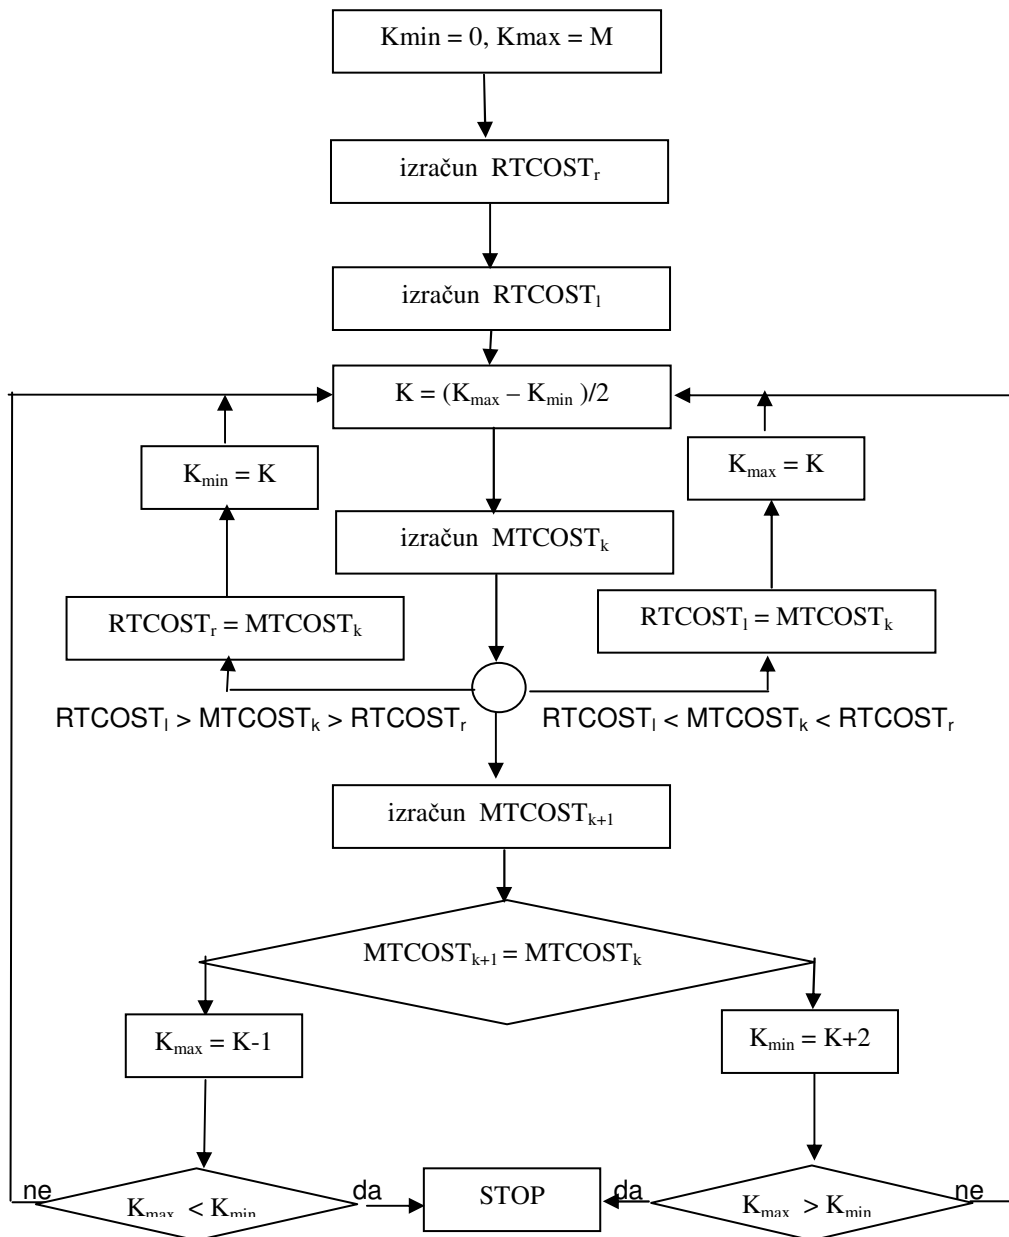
Kmin = 0, Kmax = M

izračun $RTCOST_r$

izračun $RTCOST_l$

$K = (K_{max} – K_{min})/2$

$K_{min} = K$

$K_{max} = K$

izračun $MTCOST_k$

$RTCOST_r = MTCOST_k$

$RTCOST_l = MTCOST_k$

$RTCOST_l > MTCOST_k > RTCOST_r$

$RTCOST_l < MTCOST_k < RTCOST_r$

izračun $MTCOST_{k+1}$

$MTCOST_{k+1} = MTCOST_k$

$K_{max} = K-1$

$K_{min} = K+2$

ne

$K_{max} < K_{min}$

da

STOP

da

$K_{max} > K_{min}$

ne